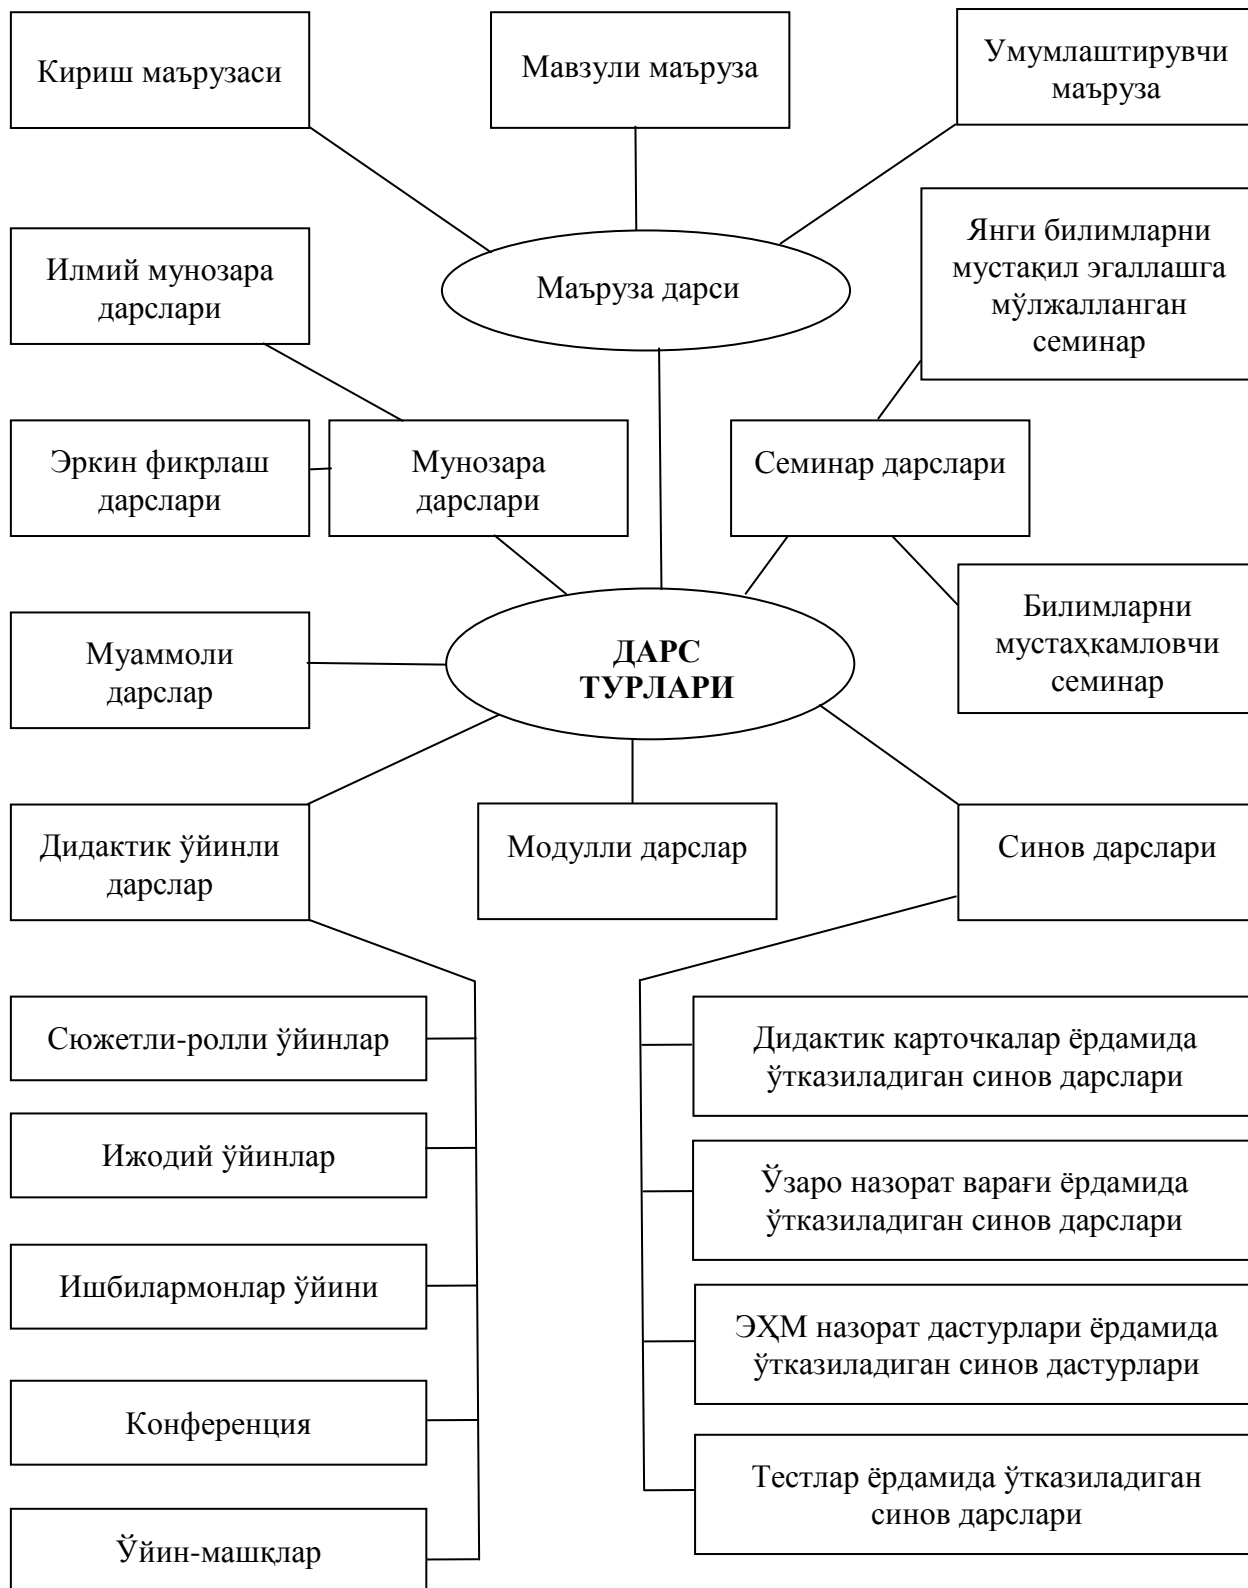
Кириш маърузаси

Мавзули маъруза

Умумлаштирувчи маъруза

Маъруза дарси

Илмий мунозара дарслари

Янги билимларни мустақил эгаллашга мўлжалланган семинар

Эркин фикрлаш дарслари

Мунозара дарслари

Семинар дарслари

Муаммоли дарслар

ДАРС ТУРЛАРИ

Билимларни мустаҳкамловчи семинар

Дидактик ўйинли дарслар

Модулли дарслар

Синов дарслари

Сюжетли-ролли ўйинлар

Ижодий ўйинлар

Ишбилармонлар ўйини

Конференция

Ўйин-машқлар

Дидактик карточкалар ёрдамида ўтказиладиган синов дарслари

Ўзаро назорат варағи ёрдамида ўтказиладиган синов дарслари

ЭҲМ назорат дастурлари ёрдамида ўтказиладиган синов дастурлари

Тестлар ёрдамида ўтказиладиган синов дарслари